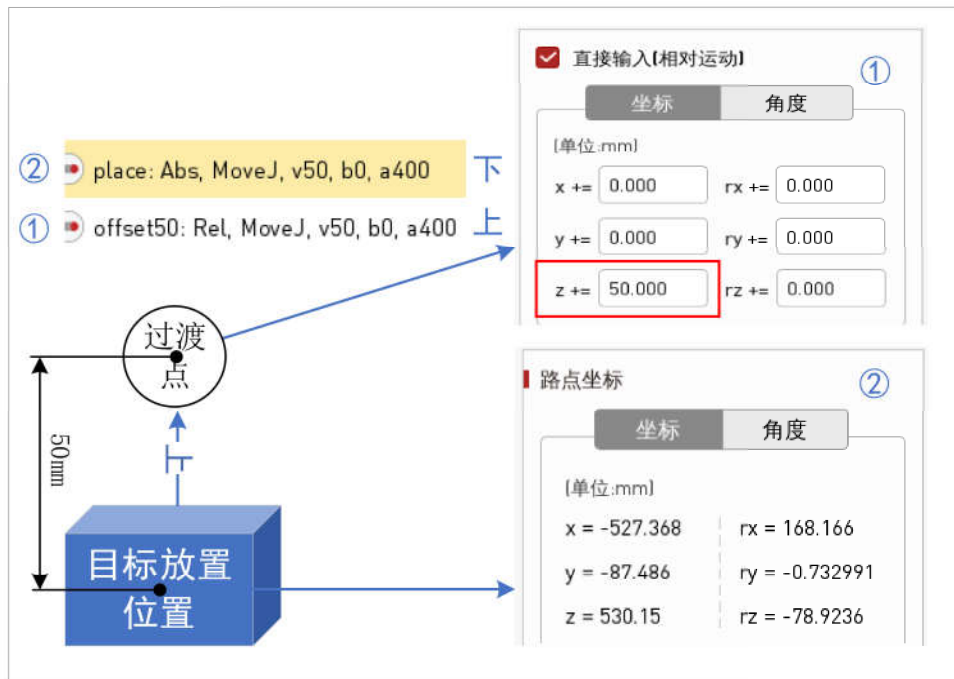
② place: Abs, MoveJ, v50, b0, a400 下

① offset50: Rel, MoveJ, v50, b0, a400 上

直接输入[相对运动] ①

坐标 角度

[单位:mm]

x += 0.000 rx += 0.000

y += 0.000 ry += 0.000

z += 50.000 rz += 0.000

过渡点

上

50mm

目标放置位置

路点坐标 ②

坐标 角度

[单位:mm]

x = -527.368 rx = 168.166

y = -87.486 ry = -0.732991

z = 530.15 rz = -78.9236